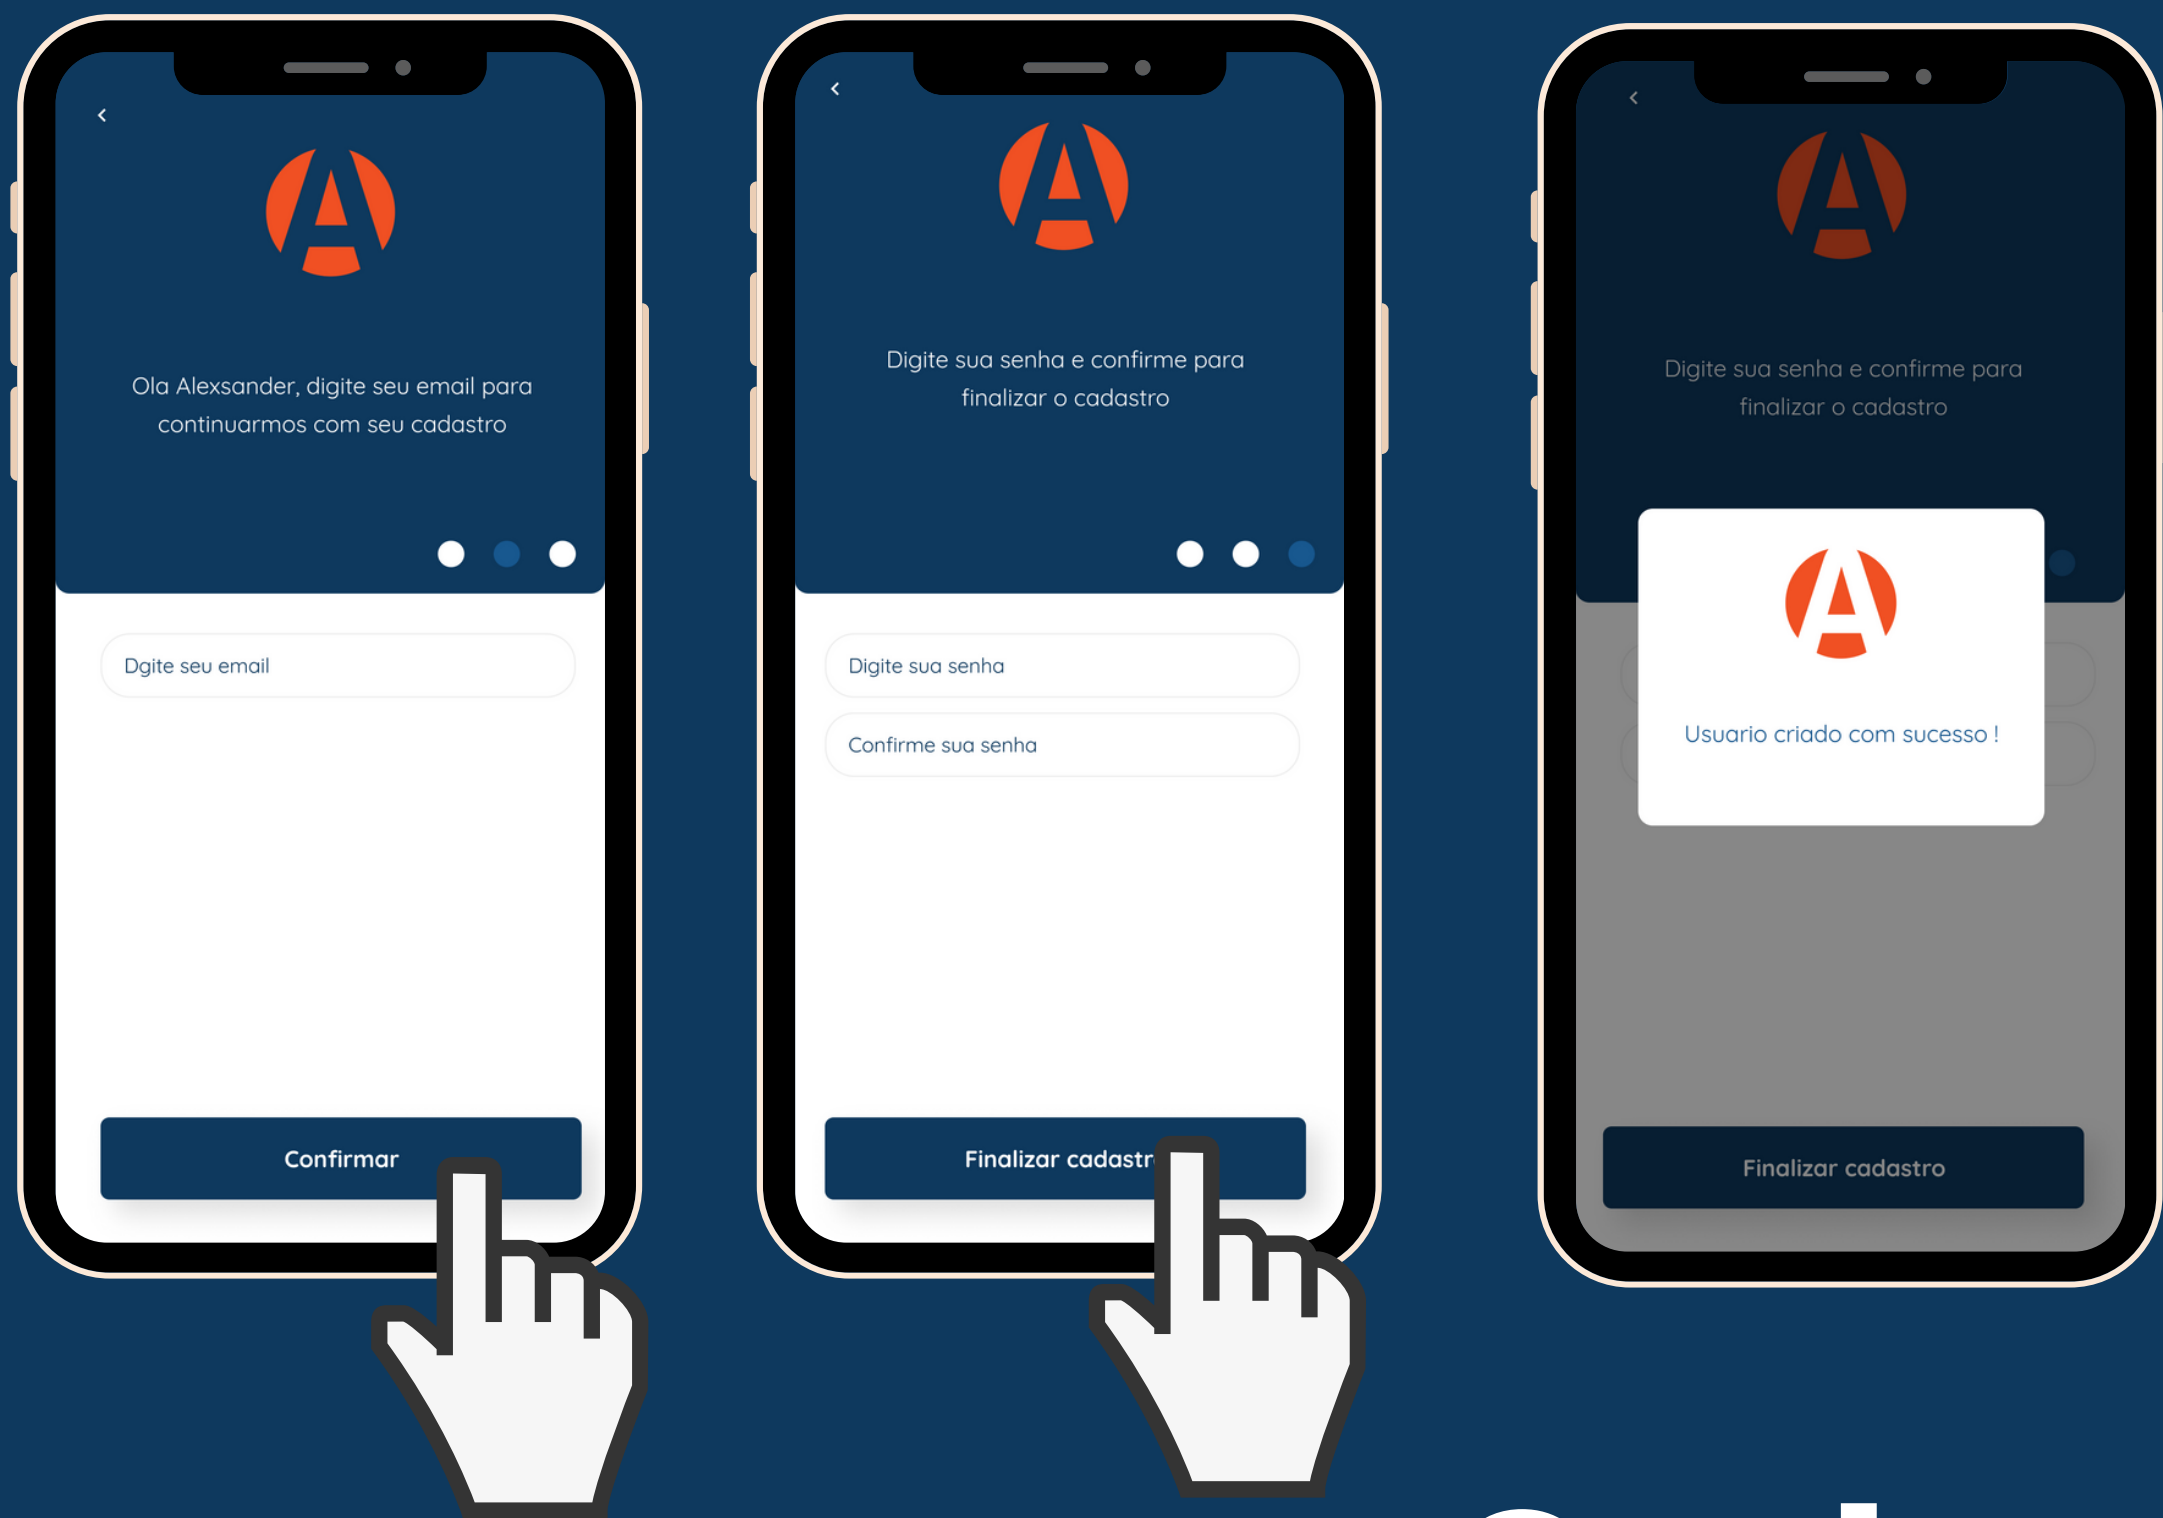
Ola Alexsander, digite seu email para continuarmos com seu cadastro

Dgite seu email

Confirmar

Digite sua senha e confirme para finalizar o cadastro

Digite sua senha

Confirme sua senha

Finalizar cadastr

Digite sua senha e confirme para finalizar o cadastro

Usuario criado com sucesso !

Finalizar cadastro